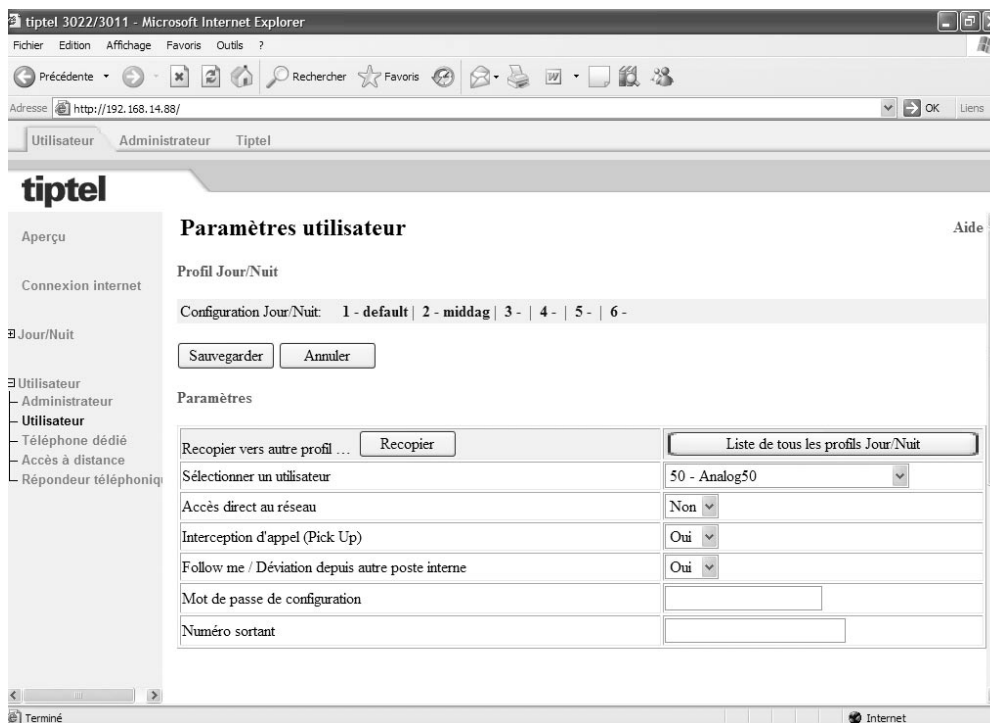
tiptel 3022/3011 - Microsoft Internet Explorer

Fichier Edition Affichage Favoris Outils ?

Précédente Rechercher Favoris

Adresse http://192.168.14.88/ OK Liens

Utilisateur Administrateur Tiptel

tiptel

Aperçu

Connexion internet

Jour/Nuit

Utilisateur
Administrateur
Utilisateur
Téléphone dédié
Accès à distance
Répondeur téléphoniq

Paramètres utilisateur

Aide

Profil Jour/Nuit

Configuration Jour/Nuit: 1 - default | 2 - middag | 3 - | 4 - | 5 - | 6 -

Sauvegarder Annuler

Paramètres

| Recopier vers autre profil … Recopier | Liste de tous les profils Jour/Nuit |
|---|---|
| Sélectionner un utilisateur | 50 - Analog50 |
| Accès direct au réseau | Non |
| Interception d'appel (Pick Up) | Oui |
| Follow me / Déviation depuis autre poste interne | Oui |
| Mot de passe de configuration | |
| Numéro sortant | |

Terminé

Internet